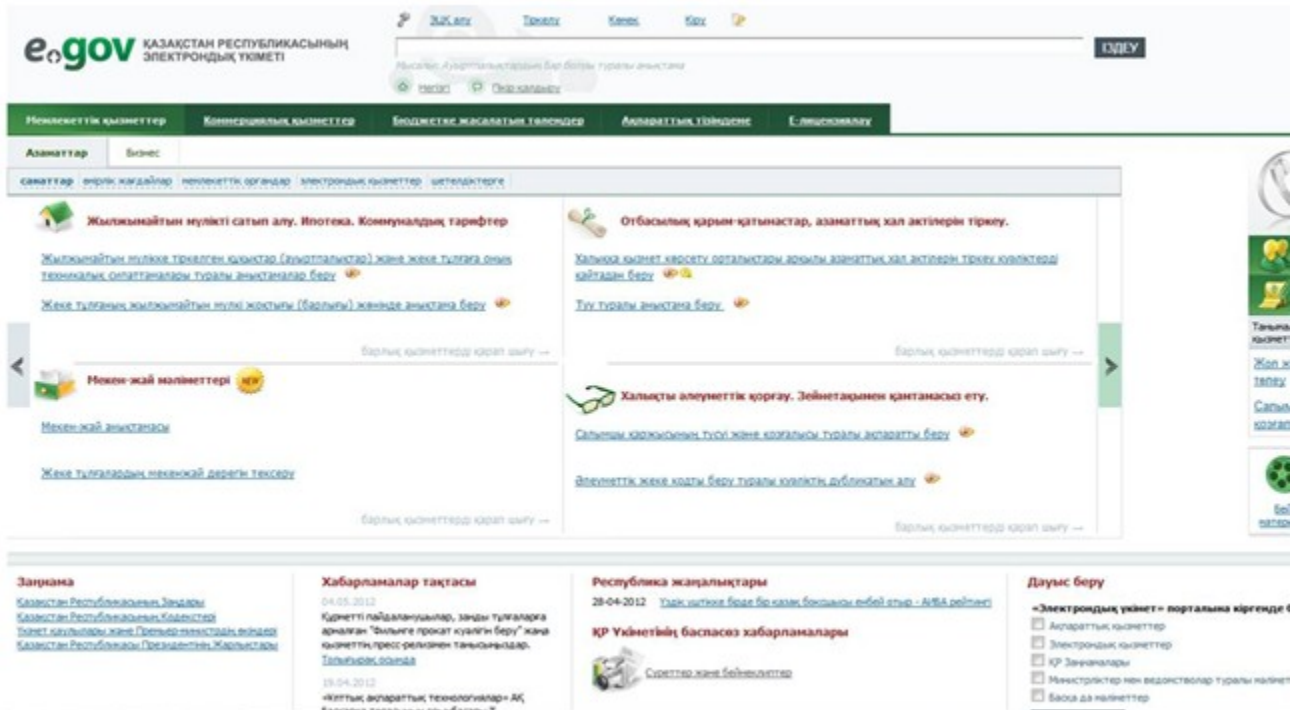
egov ҚАЗАҚСТАН РЕСПУБЛИКАСЫНЫҢ ЭЛЕКТРОНДЫҚ ҮКІМЕТІ

ЭЦҚ алу Тіркелу Көмек Кіру

ІЗДЕУ

Мысалы: Ауырпалықтардың бар болуы туралы анықтама

Негізгі Пікір қалдыру

Мемлекеттік қызметтер | Коммерциялық қызметтер | Бюджетке жасалатын төлемдер | Ақпараттық тізілімдер | Е-лицензиялау

Азаматтар | Бизнес

санаттар өмірлік жағдайлар мемлекеттік органдар электрондық қызметтер шетелдіктерге

Жылжымайтын мүлікті сатып алу. Ипотека. Коммуналдық тарифтер

Жылжымайтын мүлікке тіркелген құқықтар (ауыртпалықтар) және жеке тұлғаға оның техникалық сипаттамалары туралы анықтамалар беру

Жеке тұлғаның жылжымайтын мүлкі жоқтығы (барлығы) жөнінде анықтама беру

барлық қызметтерді қарап шығу →

Отбасылық қарым-қатынастар, азаматтық хал актілерін тіркеу.

Халыққа қызмет көрсету орталықтары арқылы азаматтық хал актілерін тіркеу куәліктерді қайтадан беру

Туу туралы анықтама беру

барлық қызметтерді қарап шығу →

Мекен-жай мәліметтері NEW

Мекен-жай анықтамасы

Жеке тұлғалардың мекенжай деректерін тексеру

барлық қызметтерді қарап шығу →

Халықты әлеуметтік қорғау. Зейнетақымен қамтамасыз ету.

Салымшы қаржысының түсуі және қозғалысы туралы ақпаратты беру

Әлеуметтік жеке кодты беру туралы куәліктің дубликатын алу

барлық қызметтерді қарап шығу →

Танымал қызмет

Жол ж төлеу

Салық қозғал

Бей материа

Заңнама

Қазақстан Республикасының Заңдары
Қазақстан Республикасының Кодекстері
Үкімет қаулылары және Премьер-министрдің өкімдері
Қазақстан Республикасы Президентінің Жарлықтары

Хабарламалар тақтасы

04.05.2012
Құрметті пайдаланушылар, заңды тұлғаларға арналған "Фильмге прокат куәлігін беру" жаңа қызметтің пресс-релизімен таныса аласыздар.
Толығырақ осында

19.04.2012
«Көптық ақпараттық технологиялар» АҚ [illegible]

Республика жаңалықтары

28-04-2012 Үздік ұштікке бірде бір қазақ бокшысы енбей отыр - AIBA рейтингі

ҚР Үкіметінің баспасөз хабарламалары

Суреттер және бейнекліптер

Дауыс беру

«Электрондық үкімет» порталына кіргенде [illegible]
Ақпараттық қызметтер
Электрондық қызметтер
ҚР Заңнамалары
Министрліктер мен ведомстволар туралы мәлімет
Басқа да мәліметтер